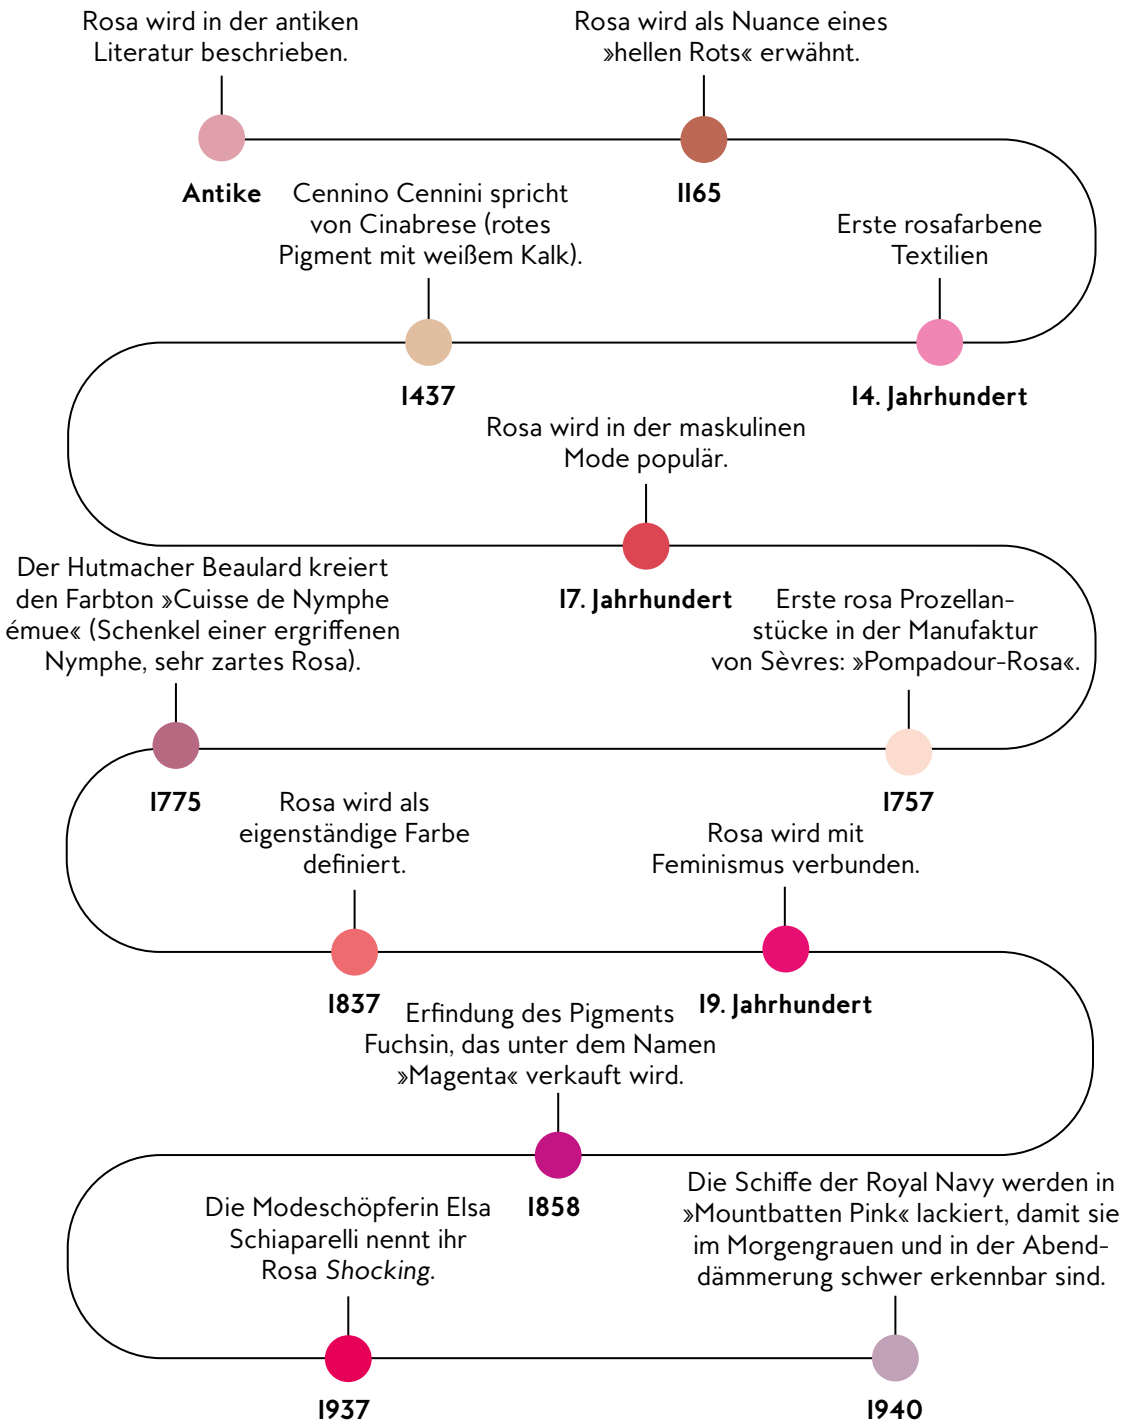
Rosa wird in der antiken Literatur beschrieben.

Antike

Rosa wird als Nuance eines »hellen Rots« erwähnt.

1165

Cennino Cennini spricht von Cinabrese (rotes Pigment mit weißem Kalk).

1437

Erste rosafarbene Textilien

14. Jahrhundert

Rosa wird in der maskulinen Mode populär.

17. Jahrhundert

Erste rosa Prozellanstücke in der Manufaktur von Sèvres: »Pompadour-Rosa«.

1757

Der Hutmacher Beaulard kreiert den Farbton »Cuisse de Nymphe émue« (Schenkel einer ergriffenen Nymphe, sehr zartes Rosa).

1775

Rosa wird als eigenständige Farbe definiert.

1837

Rosa wird mit Feminismus verbunden.

19. Jahrhundert

Erfindung des Pigments Fuchsin, das unter dem Namen »Magenta« verkauft wird.

1858

Die Modeschöpferin Elsa Schiaparelli nennt ihr Rosa *Shocking*.

1937

Die Schiffe der Royal Navy werden in »Mountbatten Pink« lackiert, damit sie im Morgengrauen und in der Abenddämmerung schwer erkennbar sind.

1940